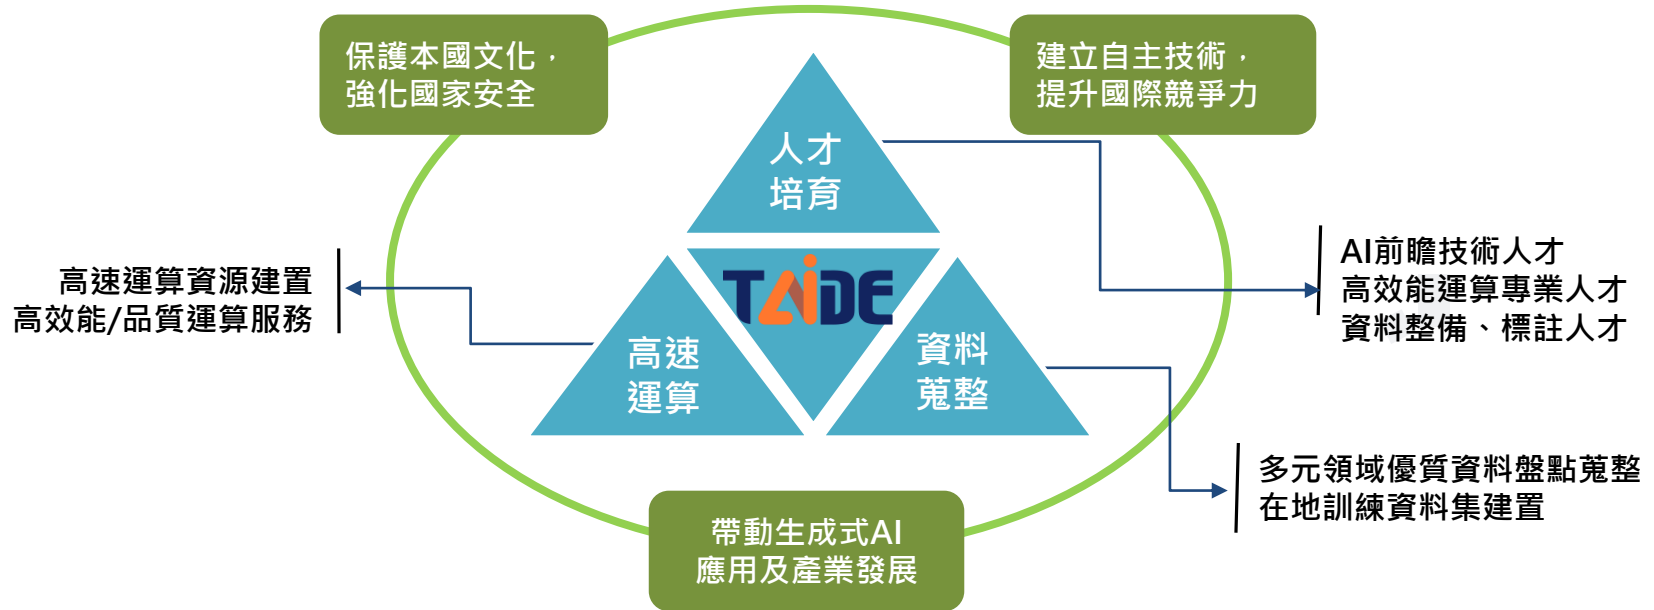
保護本國文化，
強化國家安全

建立自主技術，
提升國際競爭力

人才
培育

TAIDE

高速
運算

資料
蒐整

高速運算資源建置
高效能/品質運算服務

AI前瞻技術人才
高效能運算專業人才
資料整備、標註人才

多元領域優質資料盤點蒐整
在地訓練資料集建置

帶動生成式AI
應用及產業發展